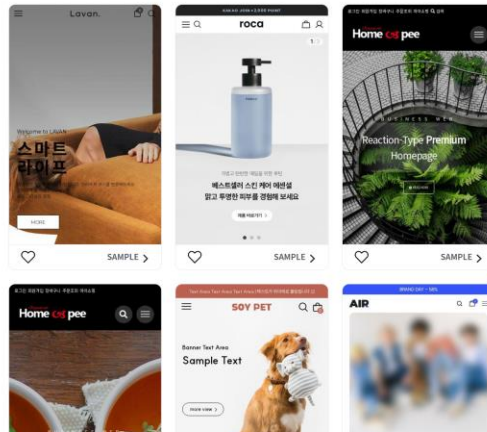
Lavan.

Welcome to LAVAN

스마트
라이프

MORE

SAMPLE >

roca

1

베스트셀러 스킨 케어 에센셜
맑고 투명한 피부를 경험해 보세요

SAMPLE >

Home pee

BUSINESS WEB

Reaction-Type Premium
Homepage

SAMPLE >

Home pee

SOY PET

Banner Text Area
Sample Text

AIR

BRAND DAY